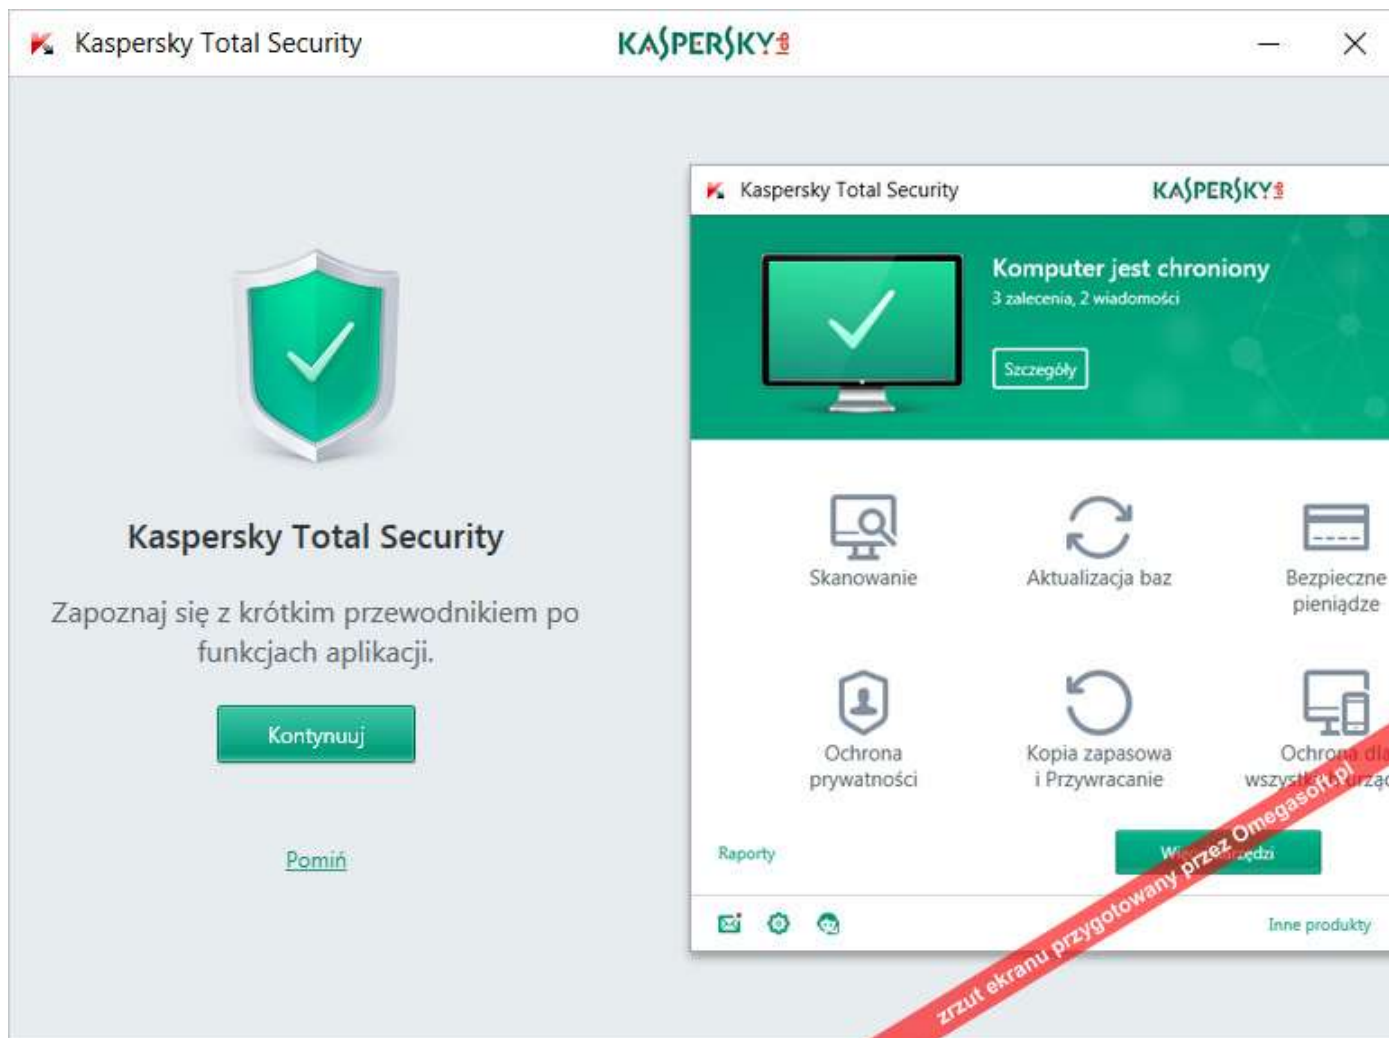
Kaspersky Total Security

KASPERSKY

Kaspersky Total Security

Zapoznaj się z krótkim przewodnikiem po funkcjach aplikacji.

Kontynuuj

Pomiń

Kaspersky Total Security

KASPERSKY

Komputer jest chroniony

3 zalecenia, 2 wiadomości

Szczegóły

Skanowanie

Aktualizacja baz

Bezpieczne pieniądze

Ochrona prywatności

Kopia zapasowa i Przywracanie

Ochrona dla wszystkich urząd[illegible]

Raporty

W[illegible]ędzi

Inne produkty

zrzut ekranu przygotowany przez Omegasoft.pl